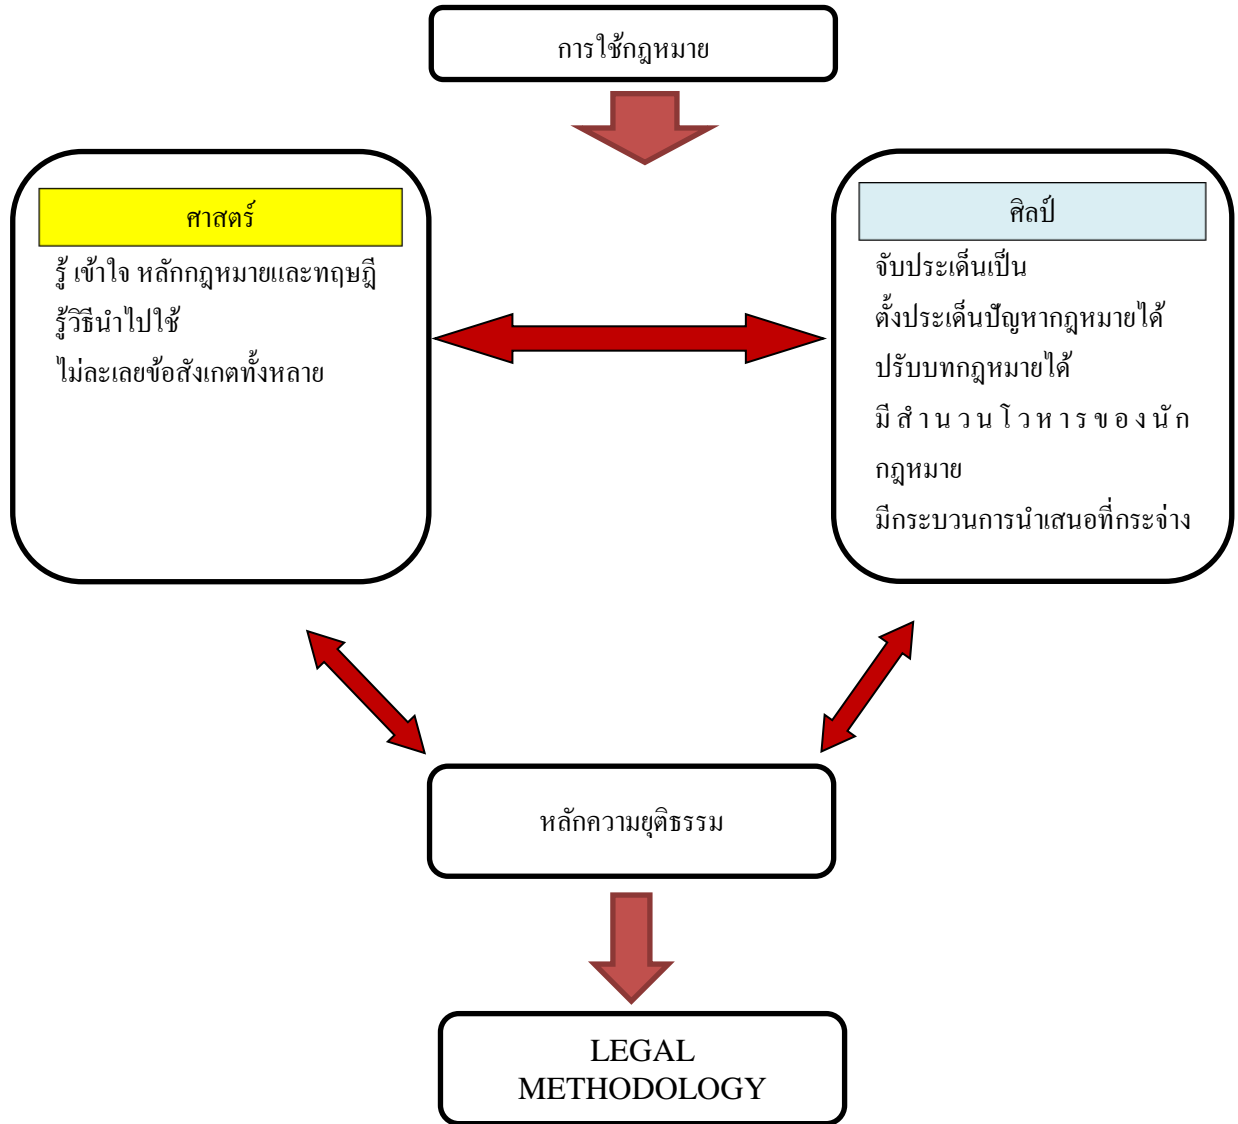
การใช้กฎหมาย

ศาสตร์

รู้ เข้าใจ หลักกฎหมายและทฤษฎี

รู้วิธีนำไปใช้

ไม่ละเลยข้อสังเกตทั้งหลาย

ศิลป์

จับประเด็นเป็น

ตั้งประเด็นปัญหากฎหมายได้

ปรับบทกฎหมายได้

มีสำนวนโวหารของนักกฎหมาย

มีกระบวนการนำเสนอที่กระจ่าง

หลักความยุติธรรม

LEGAL METHODOLOGY